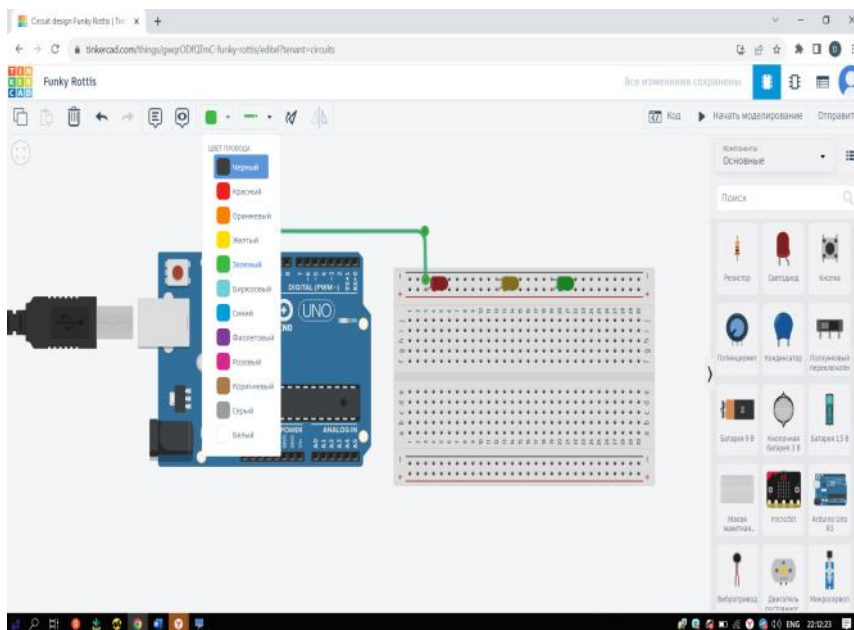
Circuit design Funky Rottis | Tin ×

tinkercad.com/things/gwqrODfQTmC-funky-rottis/editel?tenant=circuits

TIN KER CAD

Funky Rottis

Все изменения сохранены

Код

Начать моделирование

Отправит

ЦВЕТ ПРОВОДА

Черный

Красный

Оранжевый

Желтый

Зеленый

Бирюзовый

Синий

Фиолетовый

Розовый

Коричневый

Серый

Белый

DIGITAL (PWM~)

UNO

POWER

ANALOG IN

Компоненты

Основные

Поиск

Резистор

Светодиод

Кнопка

Потенциометр

Конденсатор

Ползунковый переключатель

Батарея 9 В

Кнопочная батарея 3 В

Батарея 1,5 В

Малая макетная...

micro:bit

Arduino Uno R3

Вибромотор

Двигатель постоянног...

Микросервопр...

ENG 22:12:23